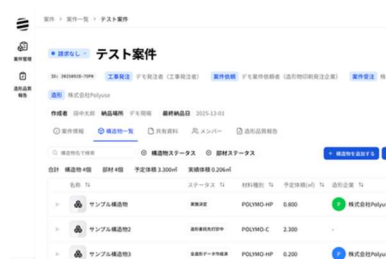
案件 > 案件一覧 > テスト案件

案件管理

造形品質報告

● 請求なし ⌄ テスト案件

ID: 2S15402B-70P8 工事発注 デモ案件（工事発注者） 案件依頼 デモ案件依頼者（造形物印刷発注企業） 案件受注

造形 株式会社Polyuse

作成者 田中太郎 納品場所 デモ現場 最終納品日 2025-12-03

案件情報 構造物一覧 共有資料 メンバー 造形品質報告

構造物を検索 構造物ステータス 部材ステータス + 構造物を追加する

合計 構造物 8個 部材 4個 予定体積 3.300ml 実績体積 0.206ml

| 名称 | ステータス | 材料 | 予定体積(ml) | 予定体 | 造形者 |
|---|---|---|---|---|---|
| サンプル構造物 | 実施済 | POLYMO-HP | 0.800 | | 株式会社Polyus |
| サンプル構造物2 | 造形前 | POLYMO-C | 2.300 | | - |
| サンプル構造物3 | 全造形データ作成済 | POLYMO-HP | 0.200 | | 株式会社Polyus |